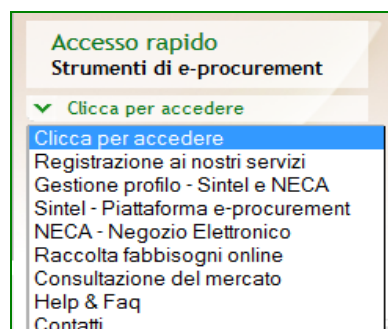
Accesso rapido
Strumenti di e-procurement

Clicca per accedere

Clicca per accedere
Registrazione ai nostri servizi
Gestione profilo - Sintel e NECA
Sintel - Piattaforma e-procurement
NECA - Negozio Elettronico
Raccolta fabbisogni online
Consultazione del mercato
Help & Faq
Contatti